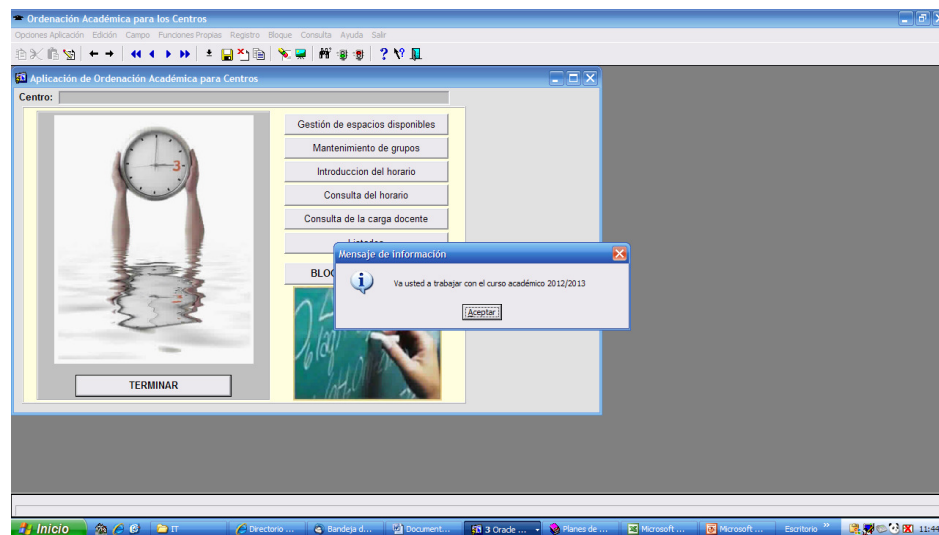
Ordenación Académica para los Centros

Opciones Aplicación Edición Campo Funciones Propias Registro Bloque Consulta Ayuda Salir

Aplicación de Ordenación Académica para Centros

Centro:

Gestión de espacios disponibles

Mantenimiento de grupos

Introduccion del horario

Consulta del horario

Consulta de la carga docente

Listados

BLOQ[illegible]

TERMINAR

Mensaje de información

Va usted a trabajar con el curso académico 2012/2013

Aceptar

Inicio

IT

Directorio ...

Bandeja d...

Document...

3 Oracle ...

Planes de ...

Microsoft ...

Microsoft ...

Escritorio

11:44